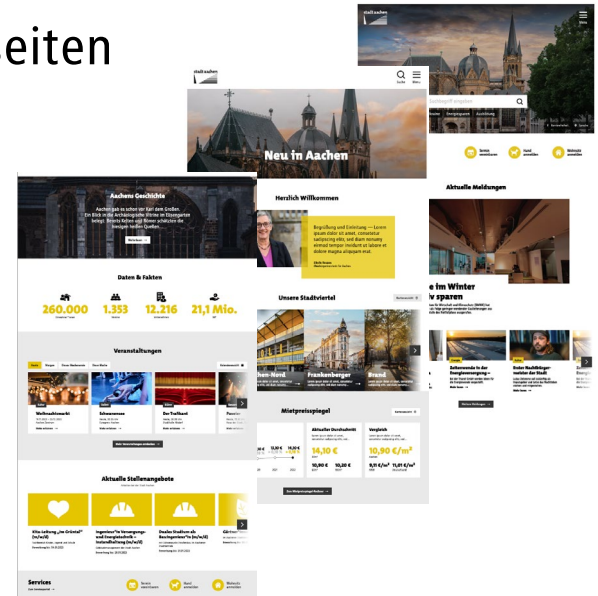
eiten

stadt aachen

Suchbegriff eingeben

stadt aachen

Neu in Aachen

Herzlich Willkommen

Begrüßung und Einleitung — Lorem ipsum dolor sit amet, consetetur sadipscing elitr, sed diam nonumy eirmod tempor invidunt ut labore et dolore magna aliquyam erat.

Aktuelle Meldungen

e im Winter
v sparen

Aachens Geschichte

Daten & Fakten

260.000

1.353

12.216

21,1 Mio.

Unsere Stadtviertel

Frankenberger

Brand

Veranstaltungen

Weihnachtsmarkt

Schwanensee

Der Trafikant

Mietpreisspiegel

Aktueller Durchschnitt

14,10 €

Vergleich

10,90 €/m²

10,90 €

10,20 €

9,11 €/m²

11,01 €/m²

Aktuelle Stellenangebote

Services

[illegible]